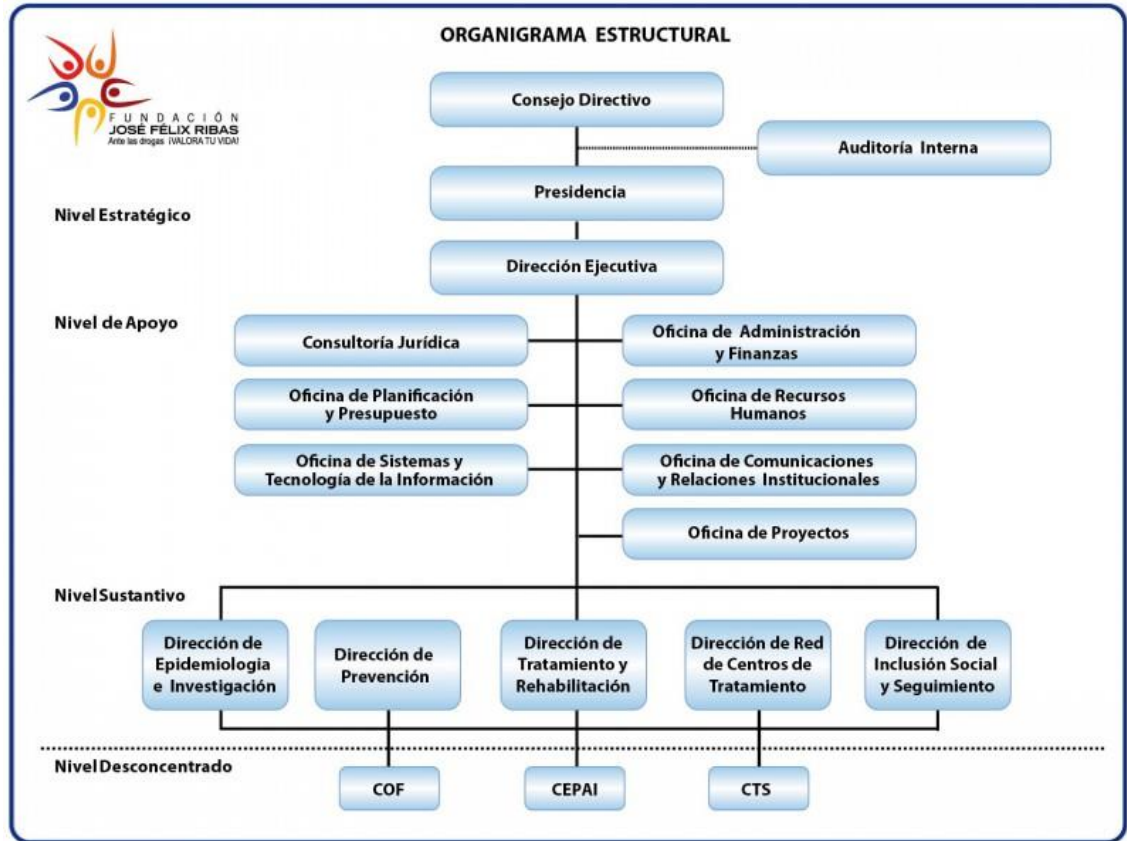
ORGANIGRAMA ESTRUCTURAL

FUNDACIÓN
JOSÉ FÉLIX RIBAS
Ante las drogas ¡VALORA TU VIDA!

Consejo Directivo

Auditoría Interna

Presidencia

Nivel Estratégico

Dirección Ejecutiva

Nivel de Apoyo

Consultoría Jurídica

Oficina de Administración y Finanzas

Oficina de Planificación y Presupuesto

Oficina de Recursos Humanos

Oficina de Sistemas y Tecnología de la Información

Oficina de Comunicaciones y Relaciones Institucionales

Oficina de Proyectos

Nivel Sustantivo

Dirección de Epidemiologia e Investigación

Dirección de Prevención

Dirección de Tratamiento y Rehabilitación

Dirección de Red de Centros de Tratamiento

Dirección de Inclusión Social y Seguimiento

Nivel Desconcentrado

COF

CEPAI

CTS